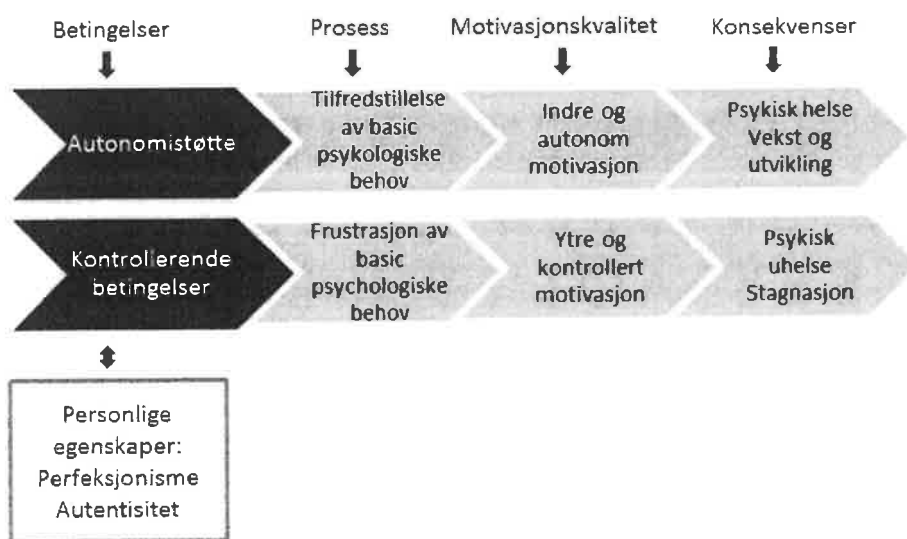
Betingelser

Prosess

Motivasjonskvalitet

Konsekvenser

Autonomistøtte

Tilfredstillelse av basic psykologiske behov

Indre og autonom motivasjon

Psykisk helse Vekst og utvikling

Kontrollerende betingelser

Frustrasjon av basic psychologiske behov

Ytre og kontrollert motivasjon

Psykisk uhelse Stagnasjon

Personlige egenskaper: Perfeksjonisme Autentisitet